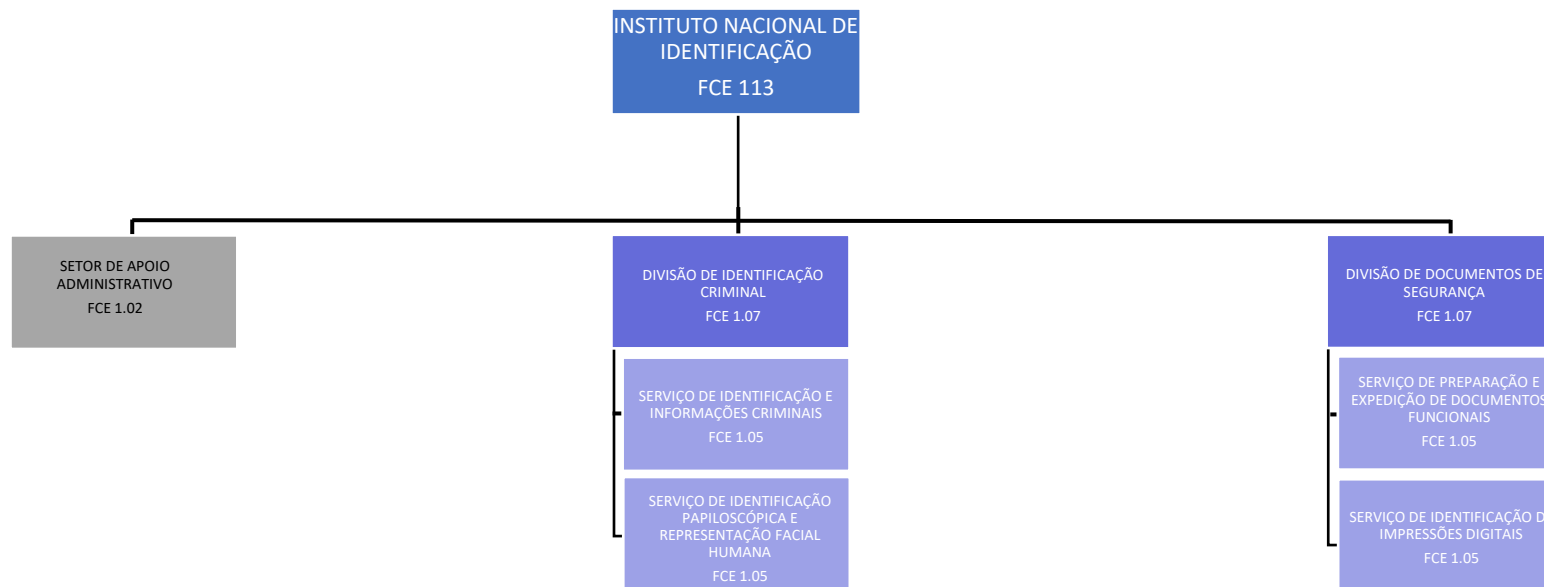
INSTITUTO NACIONAL DE IDENTIFICAÇÃO
FCE 113

SETOR DE APOIO ADMINISTRATIVO
FCE 1.02

DIVISÃO DE IDENTIFICAÇÃO CRIMINAL
FCE 1.07

SERVIÇO DE IDENTIFICAÇÃO E INFORMAÇÕES CRIMINAIS
FCE 1.05

SERVIÇO DE IDENTIFICAÇÃO PAPILOSCÓPICA E REPRESENTAÇÃO FACIAL HUMANA
FCE 1.05

DIVISÃO DE DOCUMENTOS DE SEGURANÇA
FCE 1.07

SERVIÇO DE PREPARAÇÃO E EXPEDIÇÃO DE DOCUMENTOS FUNCIONAIS
FCE 1.05

SERVIÇO DE IDENTIFICAÇÃO D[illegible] IMPRESSÕES DIGITAIS
FCE 1.05